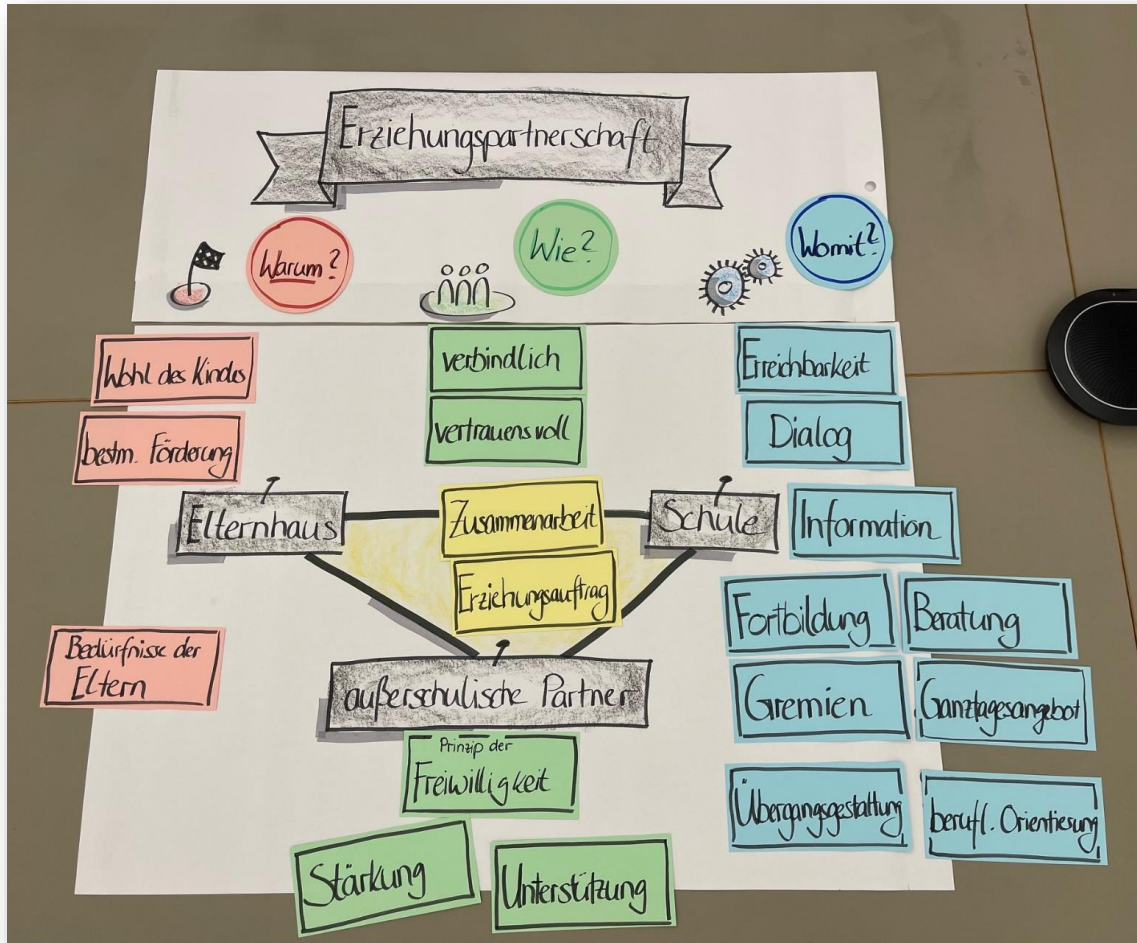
Erziehungspartnerschaft

Warum?

Wie?

Womit?

Wohl des Kindes

bestm. Förderung

verbindlich

vertrauensvoll

Erreichbarkeit

Dialog

Elternhaus

Zusammenarbeit

Schule

Information

Erziehungsauftrag

Fortbildung

Beratung

Bedürfnisse der Eltern

außerschulische Partner

Gremien

Ganztagesangebot

Prinzip der Freiwilligkeit

Übergangsgestaltung

berufl. Orientierung

Stärkung

Unterstützung